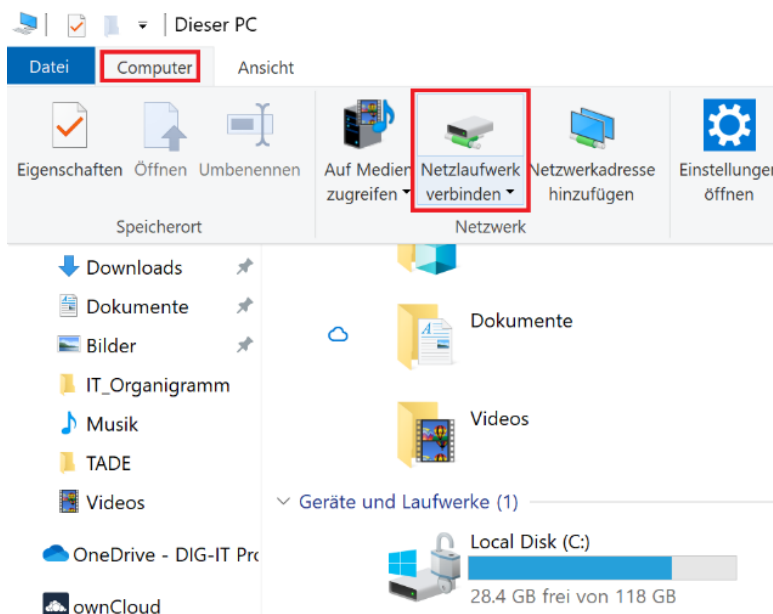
Dieser PC

Datei Computer Ansicht

Eigenschaften Öffnen Umbenennen
Speicherort

Auf Medien zugreifen Netzlaufwerk verbinden Netzwerkadresse hinzufügen
Netzwerk

Einstellungen öffnen

Downloads
Dokumente
Bilder
IT_Organigramm
Musik
TADE
Videos
OneDrive - DIG-IT Pro
ownCloud

Dokumente
Videos

Geräte und Laufwerke (1)

Local Disk (C:)
28.4 GB frei von 118 GB